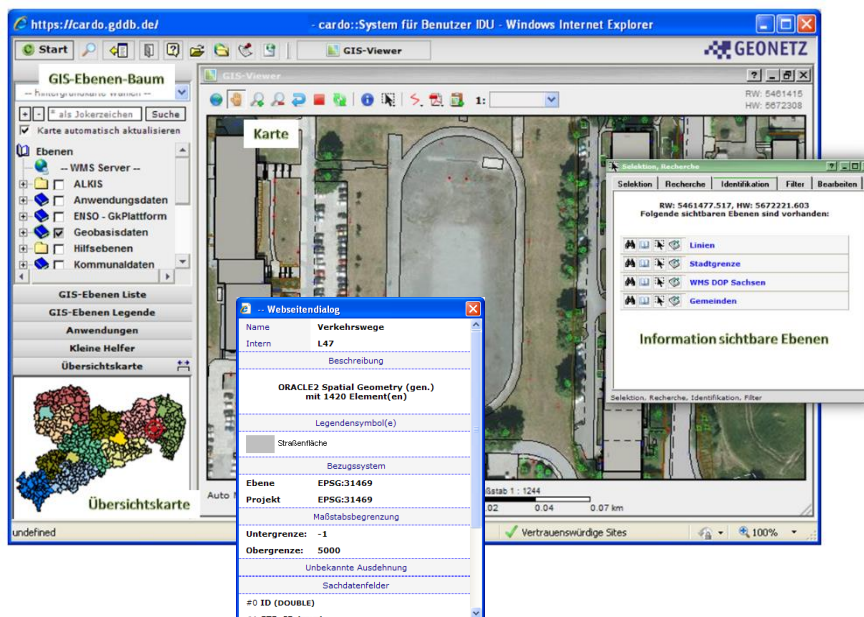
https://cardo.gddb.de/ - cardo::System für Benutzer IDU - Windows Internet Explorer

Start

GIS-Viewer

GEONETZ

GIS-Ebenen-Baum

GIS-Viewer

RW: 5461415
HW: 5672308

1:

Karte

* als Jokerzeichen

Suche

Karte automatisch aktualisieren

Ebenen

-- WMS Server --

ALKIS

Anwendungsdaten

ENSO - GkPlattform

Geobasisdaten

Hilfsebenen

Kommunaldaten

GIS-Ebenen Liste

GIS-Ebenen Legende

Anwendungen

Kleine Helfer

Übersichtskarte

Übersichtskarte

Auto M

undefined

Selektion, Recherche

Selektion | Recherche | Identifikation | Filter | Bearbeiten

RW: 5461477.517, HW: 5672221.603
Folgende sichtbaren Ebenen sind vorhanden:

Linien

Stadtgrenze

WMS DOP Sachsen

Gemeinden

Information sichtbare Ebenen

Selektion, Recherche, Identifikation, Filter

-- Webseitendialog

| Name | Verkehrswege |
|---|---|
| Intern | L47 |

Beschreibung

ORACLE2 Spatial Geometry (gen.)
mit 1420 Element(en)

Legendensymbol(e)

Straßenfläche

Bezugssystem

| Ebene | EPSG:31469 |
|---|---|
| Projekt | EPSG:31469 |

Maßstabsbegrenzung

| Untergrenze: | -1 |
|---|---|
| Obergrenze: | 5000 |

Unbekannte Ausdehnung

Sachdatenfelder

#0 ID (DOUBLE)

stab 1 : 1244

02 0.04 0.07 km

Vertrauenswürdige Sites

100%